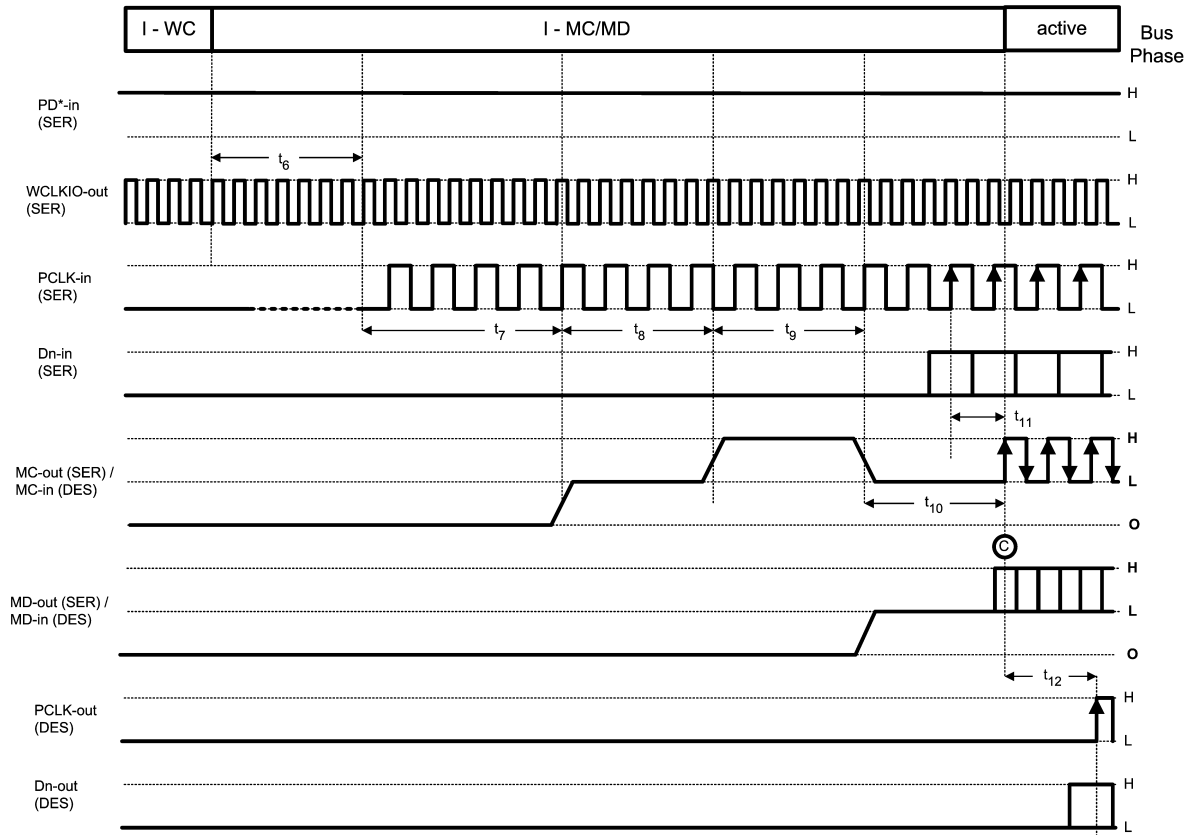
I - WC

I - MC/MD

active

Bus Phase

PD*-in (SER)

H

L

$t_6$

WCLKIO-out (SER)

H

L

PCLK-in (SER)

H

L

$t_7$

$t_8$

$t_9$

Dn-in (SER)

H

L

$t_{11}$

MC-out (SER) / MC-in (DES)

H

L

O

$t_{10}$

C

MD-out (SER) / MD-in (DES)

H

L

O

$t_{12}$

PCLK-out (DES)

H

L

Dn-out (DES)

H

L